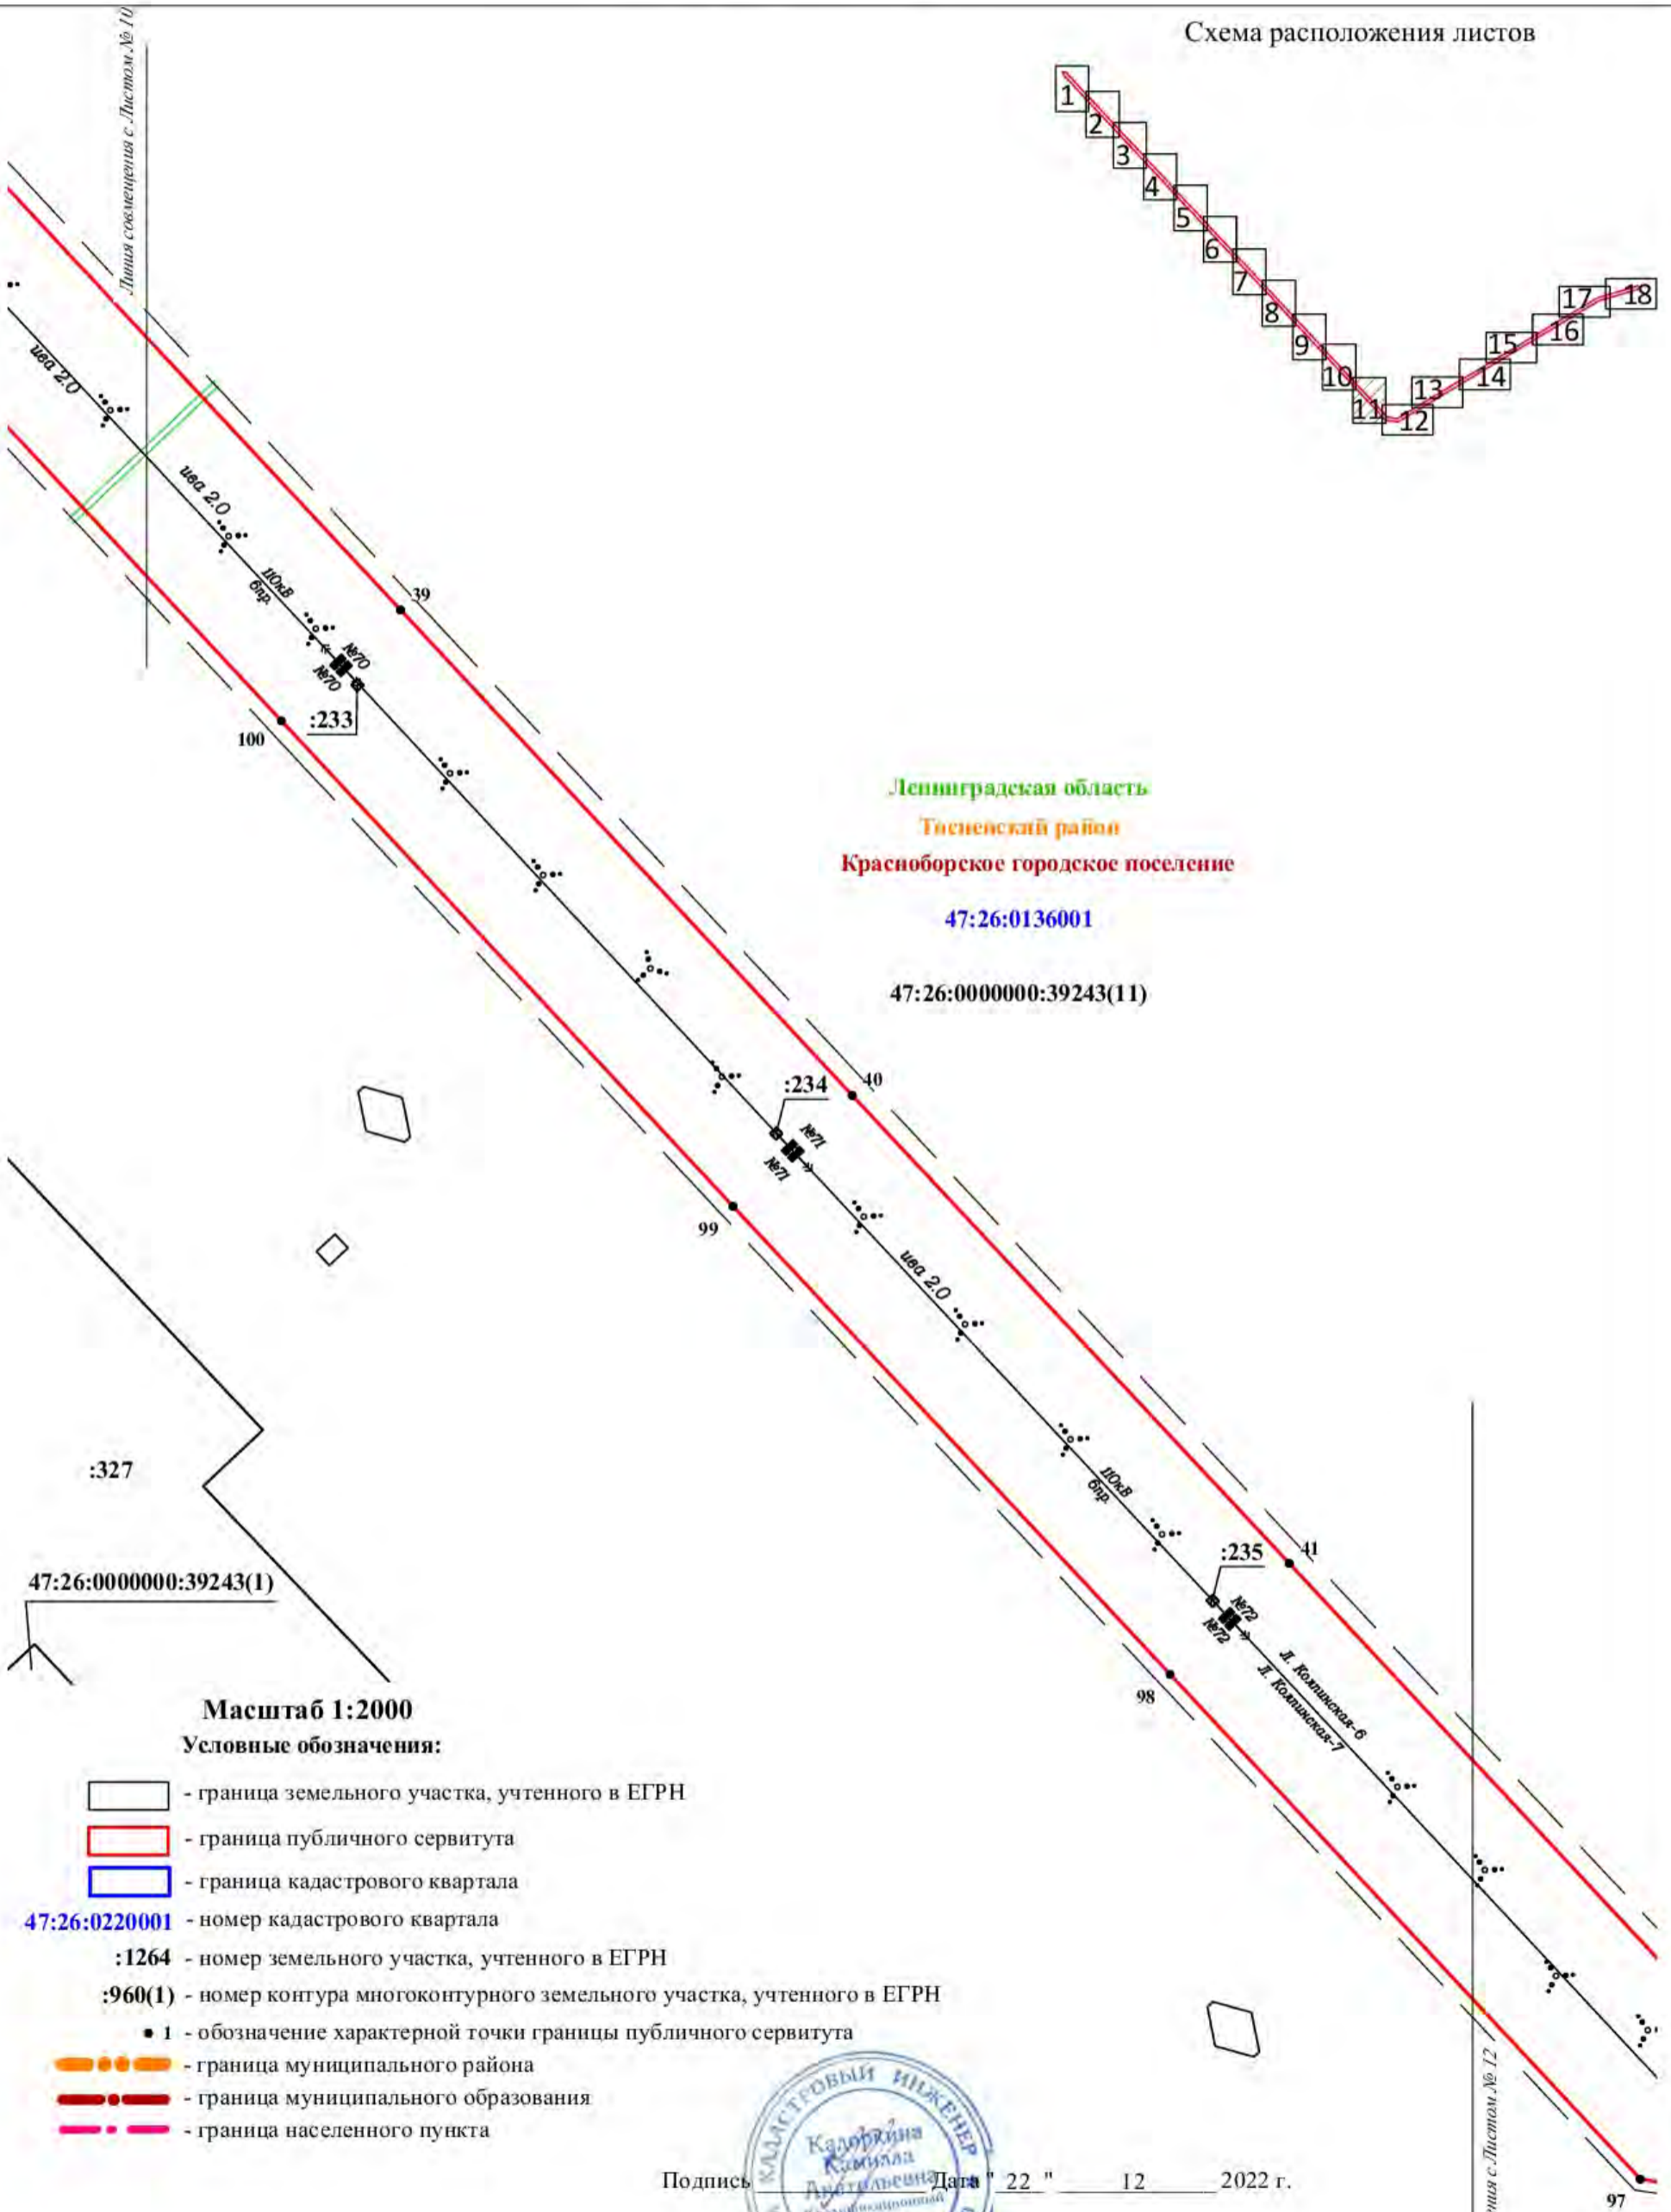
Линия совмещения с Листом № 10

Схема расположения листов

1 2 3 4 5 6 7 8 9 10 11 12 13 14 15 16 17 18

ива 2.0

ива 2.0

10кВ
6пр

№70
№70

39

:233

100

Ленинградская область

Тосненский район

Красноборское городское поселение

47:26:0136001

47:26:0000000:39243(11)

:234

40

№71
№71

99

ива 2.0

10кВ
6пр

:327

:235

41

№72
№72

Л. Колпинская-6
Л. Колпинская-7

47:26:0000000:39243(1)

98

Масштаб 1:2000

Условные обозначения:

- граница земельного участка, учтенного в ЕГРН

- граница публичного сервитута

- граница кадастрового квартала

47:26:0220001 - номер кадастрового квартала

:1264 - номер земельного участка, учтенного в ЕГРН

:960(1) - номер контура многоконтурного земельного участка, учтенного в ЕГРН

• 1 - обозначение характерной точки границы публичного сервитута

- граница муниципального района

- граница муниципального образования

- граница населенного пункта

КАДАСТРОВЫЙ ИНЖЕНЕР Кадочкина Камилла Андреевна

Подпись Дата " 22 " 12 2022 г.

Линия совмещения с Листом № 12

97